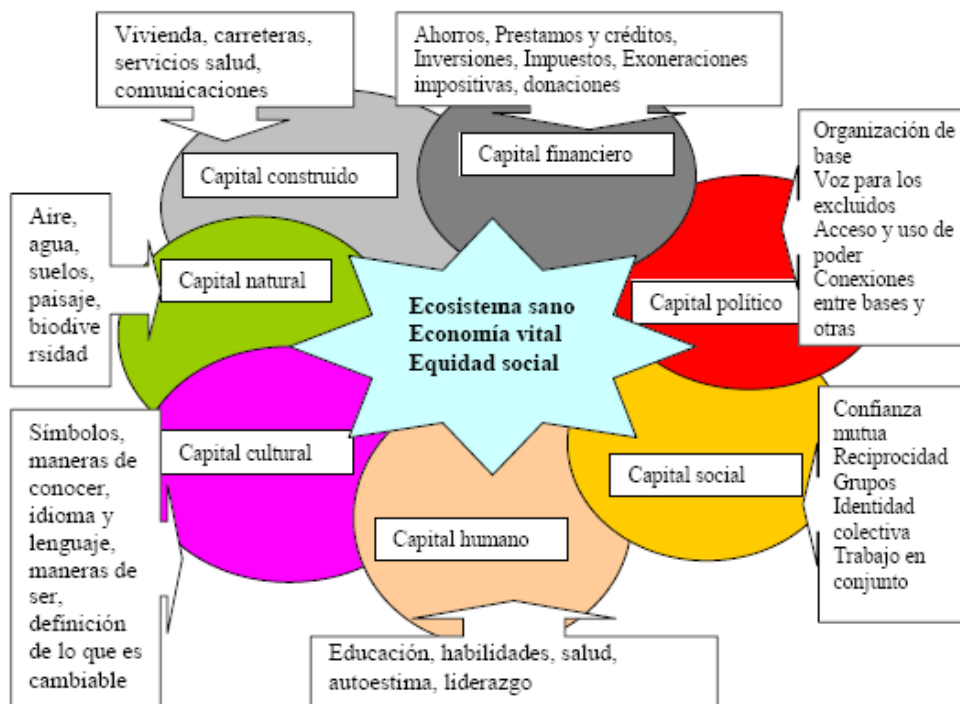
Vivienda, carreteras, servicios salud, comunicaciones

Ahorros, Prestamos y créditos, Inversiones, Impuestos, Exoneraciones impositivas, donaciones

Capital construido

Capital financiero

Organización de base
Voz para los excluidos
Acceso y uso de poder
Conexiones entre bases y otras

Aire, agua, suelos, paisaje, biodiversidad

Capital natural

Ecosistema sano
Economía vital
Equidad social

Capital político

Símbolos, maneras de conocer, idioma y lenguaje, maneras de ser, definición de lo que es cambiable

Capital cultural

Confianza mutua
Reciprocidad
Grupos
Identidad colectiva
Trabajo en conjunto

Capital social

Capital humano

Educación, habilidades, salud, autoestima, liderazgo